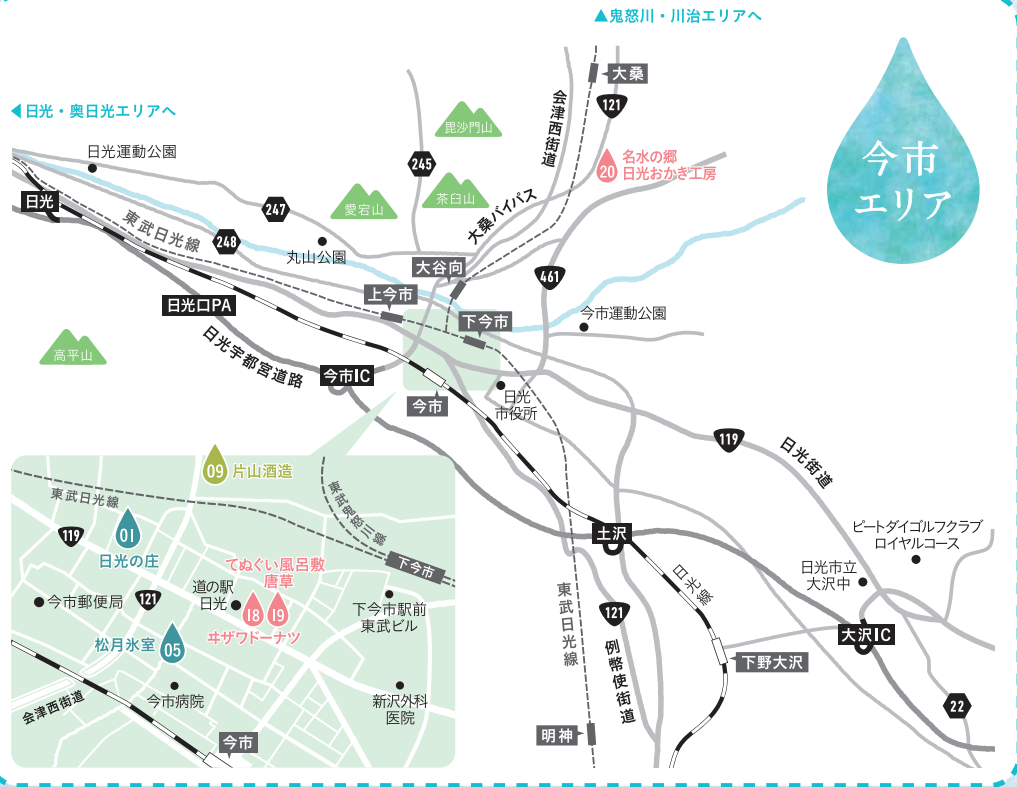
▲鬼怒川・川治エリアへ

◀日光・奥日光エリアへ

今市エリア

大桑
121
会津西街道
毘沙門山
245
20 名水の郷 日光おかき工房
日光運動公園
日光
247
愛宕山
茶臼山
大桑バイパス
東武日光線
248
丸山公園
大谷向
461
上今市
日光口PA
下今市
今市運動公園
高平山
日光宇都宮道路
今市IC
今市
日光市役所
119
日光街道
09 片山酒造
東武日光線
東武鬼怒川線
下今市
119
01 日光の庄
てぬぐい風呂敷 唐草
道の駅 日光
18 19
今市郵便局
121
卍ザワドーナツ
下今市駅前 東武ビル
松月氷室 05
今市病院
新沢外科医院
会津西街道
今市
土沢
ピートダイゴルフクラブ ロイヤルコース
日光線
日光市立 大沢中
東武日光線
121
例幣使街道
大沢IC
下野大沢
22
明神